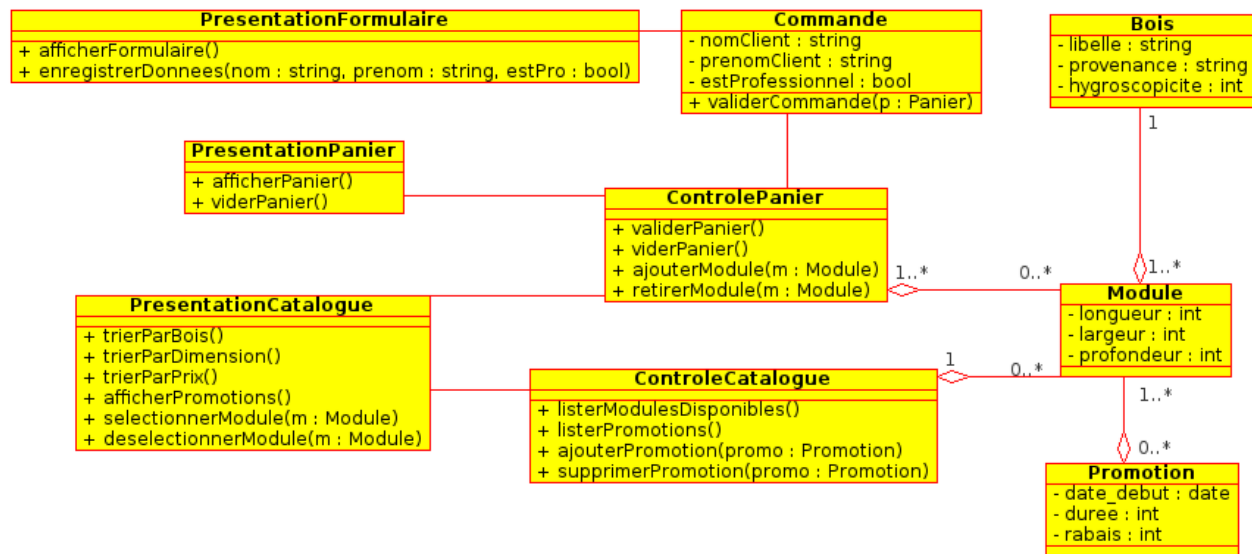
PresentationFormulaire
+ afficherFormulaire()
+ enregistrerDonnees(nom : string, prenom : string, estPro : bool)

Commande
- nomClient : string
- prenomClient : string
- estProfessionnel : bool
+ validerCommande(p : Panier)

Bois
- libelle : string
- provenance : string
- hygroscopicite : int

PresentationPanier
+ afficherPanier()
+ viderPanier()

ControlePanier
+ validerPanier()
+ viderPanier()
+ ajouterModule(m : Module)
+ retirerModule(m : Module)

1
1..*
1..*
0..*

PresentationCatalogue
+ trierParBois()
+ trierParDimension()
+ trierParPrix()
+ afficherPromotions()
+ selectionnerModule(m : Module)
+ deselectionnerModule(m : Module)

Module
- longueur : int
- largeur : int
- profondeur : int

1
0..*

ControleCatalogue
+ listerModulesDisponibles()
+ listerPromotions()
+ ajouterPromotion(promo : Promotion)
+ supprimerPromotion(promo : Promotion)

1..*
0..*

Promotion
- date_debut : date
- duree : int
- rabais : int